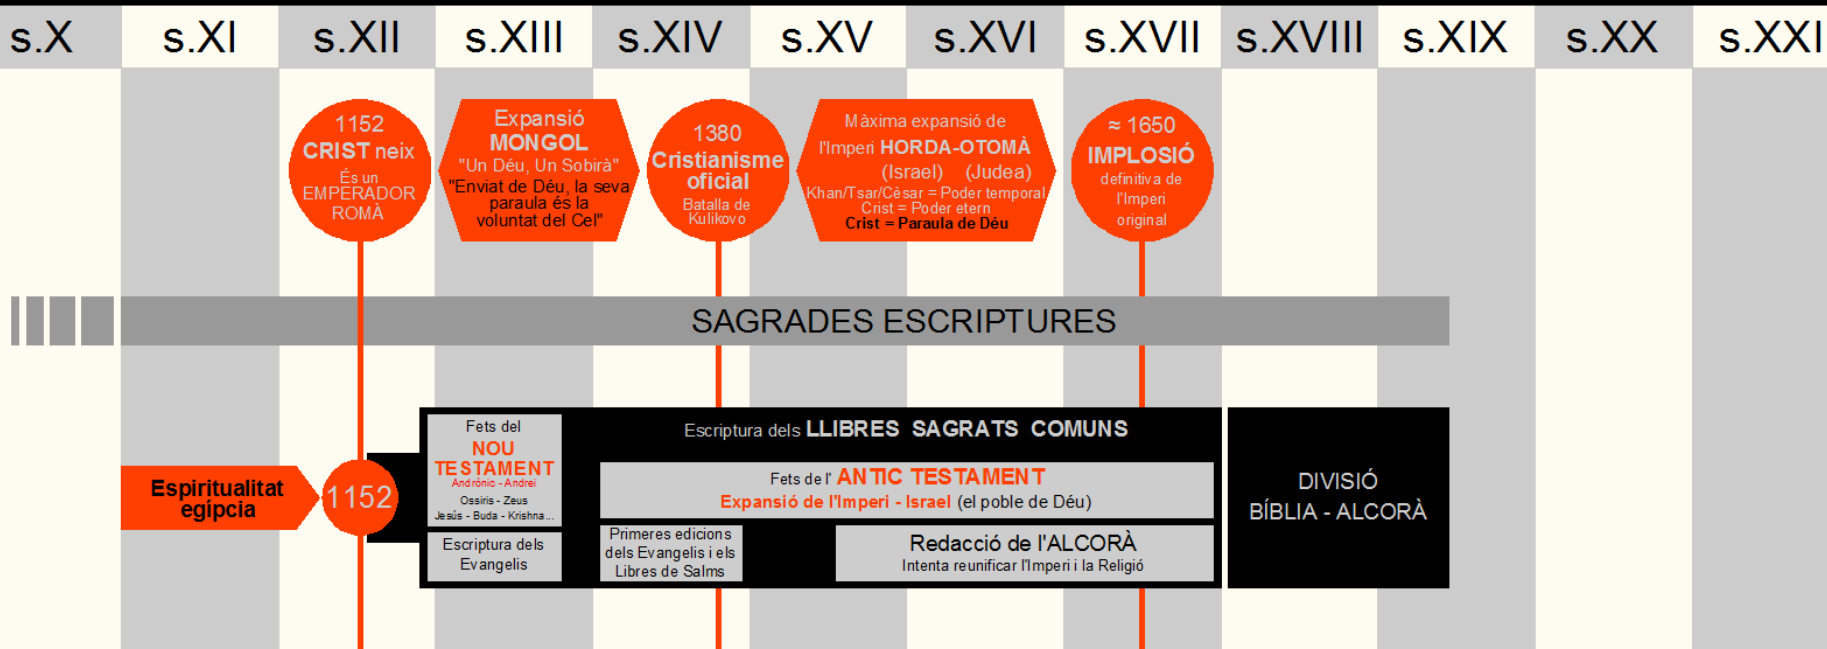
s.X s.XI s.XII s.XIII s.XIV s.XV s.XVI s.XVII s.XVIII s.XIX s.XX s.XXI

1152
CRIST neix
És un EMPERADOR ROMÀ

Expansió MONGOL
"Un Déu, Un Sobirà"
"Enviat de Déu, la seva paraula és la voluntat del Cel"

1380
Cristianisme oficial
Batalla de Kulikovo

Màxima expansió de l'Imperi HORDA-OTOMÀ
(Israel) (Judea)
Khan/Tsar/Cèsar = Poder temporal
Crist = Poder etern
Crist = Paraula de Déu

≈ 1650
IMPLOSIÓ
definitiva de l'Imperi original

SAGRADES ESCRIPTURES

Espiritualitat egípcia

1152

Fets del NOU TESTAMENT
Andrònic - Andrei
Ossiris - Zeus
Jesús - Buda - Krishna...

Escriptura dels Evangelis

Escriptura dels LLIBRES SAGRATS COMUNS

Fets de l' ANTIC TESTAMENT
Expansió de l'Imperi - Israel (el poble de Déu)

Primeres edicions dels Evangelis i els Libres de Salms

Redacció de l'ALCORÀ
Intenta reunificar l'Imperi i la Religió

DIVISIÓ
BÍBLIA - ALCORÀ